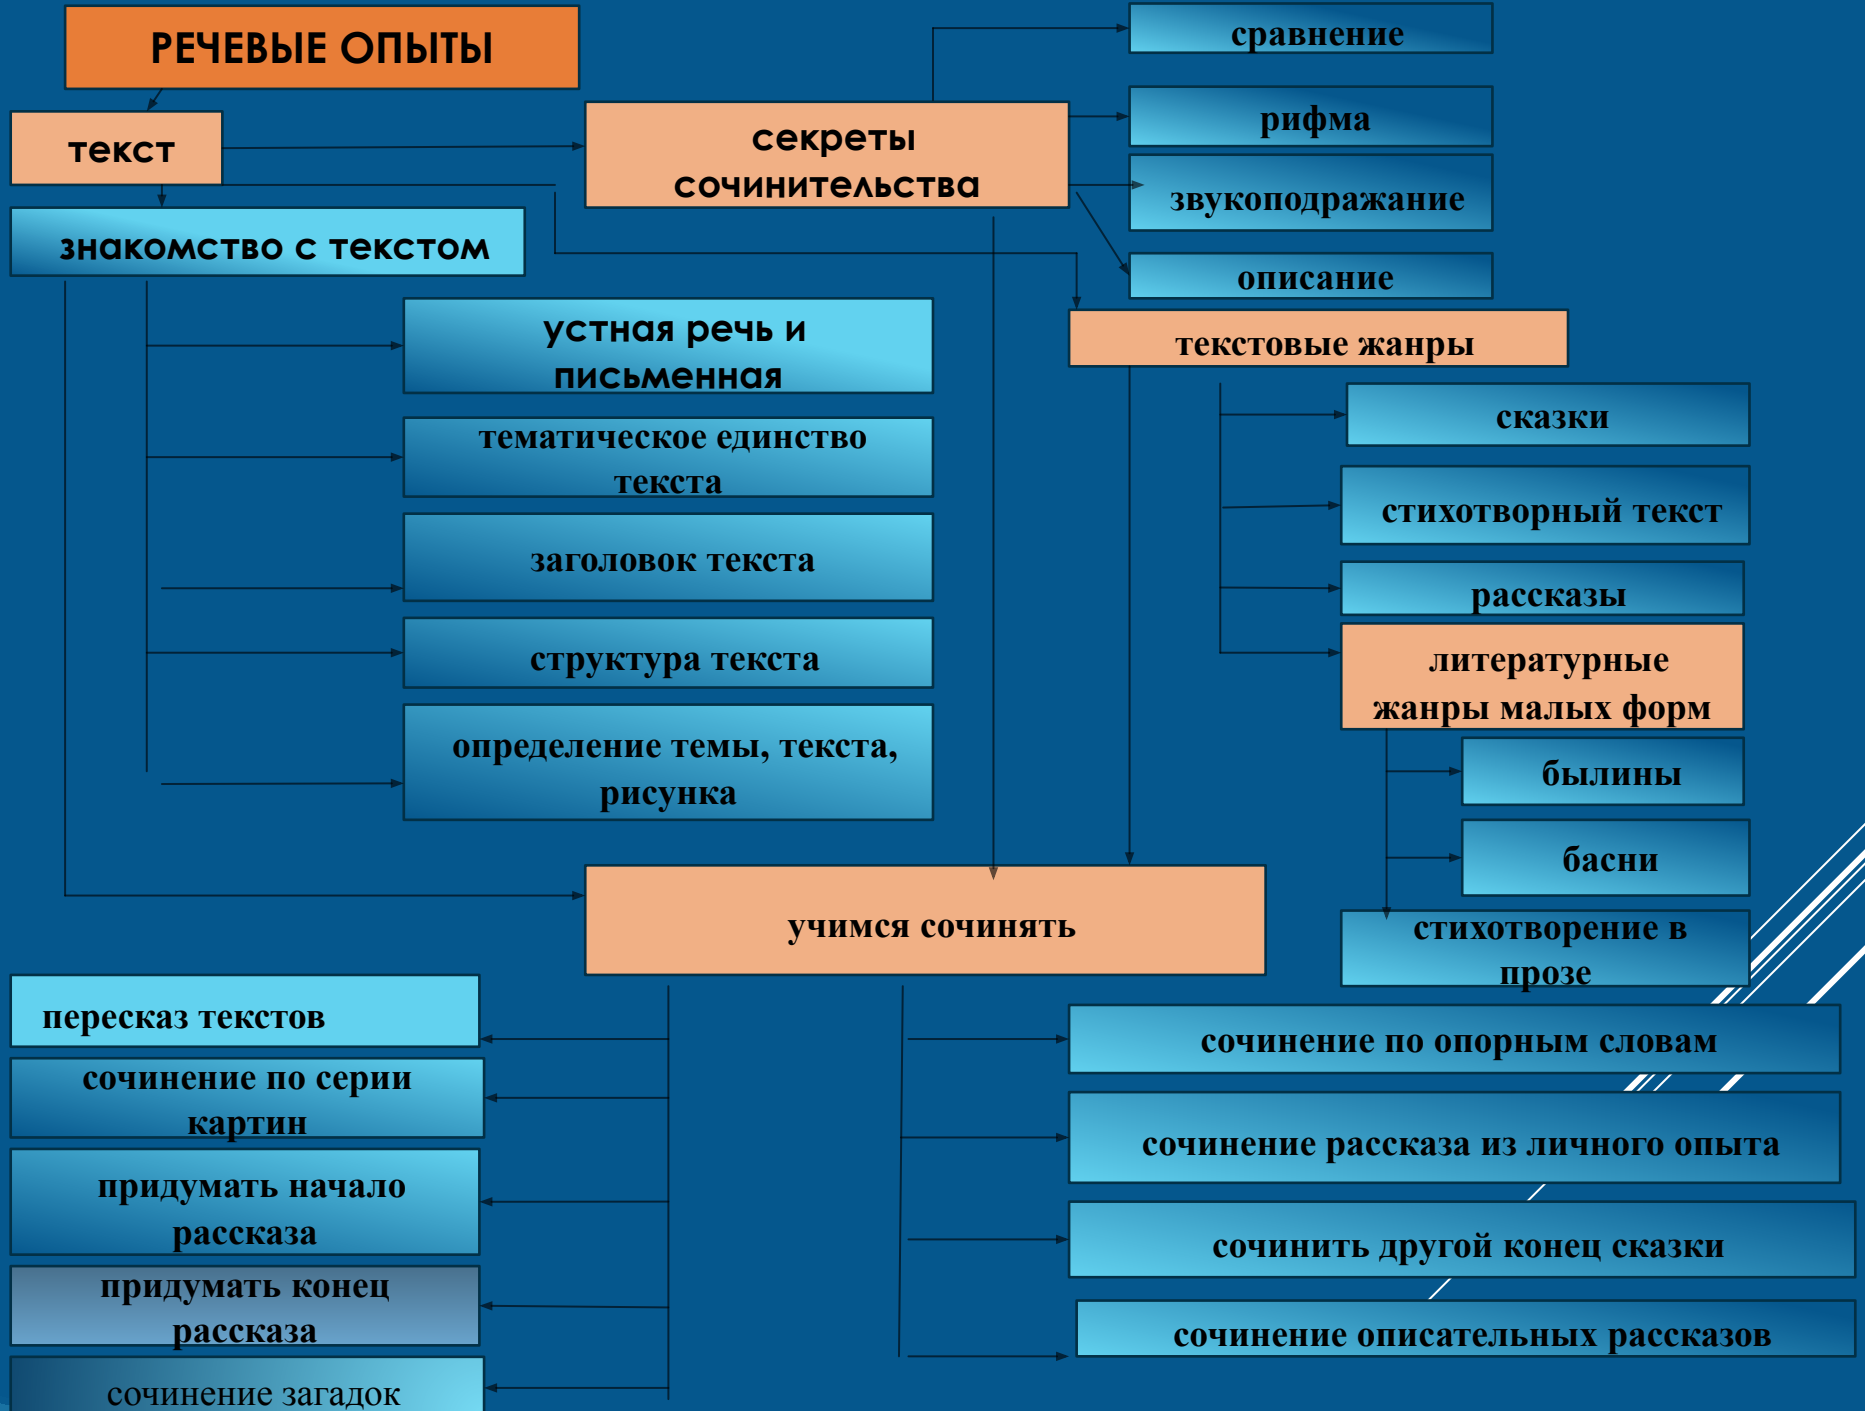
РЕЧЕВЫЕ ОПЫТЫ

текст

знакомство с текстом

секреты сочинительства

сравнение

рифма

звукоподражание

описание

текстовые жанры

устная речь и письменная

тематическое единство текста

заголовок текста

структура текста

определение темы, текста, рисунка

сказки

стихотворный текст

рассказы

литературные жанры малых форм

былины

басни

стихотворение в прозе

учимся сочинять

пересказ текстов

сочинение по серии картин

придумать начало рассказа

придумать конец рассказа

сочинение загадок

сочинение по опорным словам

сочинение рассказа из личного опыта

сочинить другой конец сказки

сочинение описательных рассказов